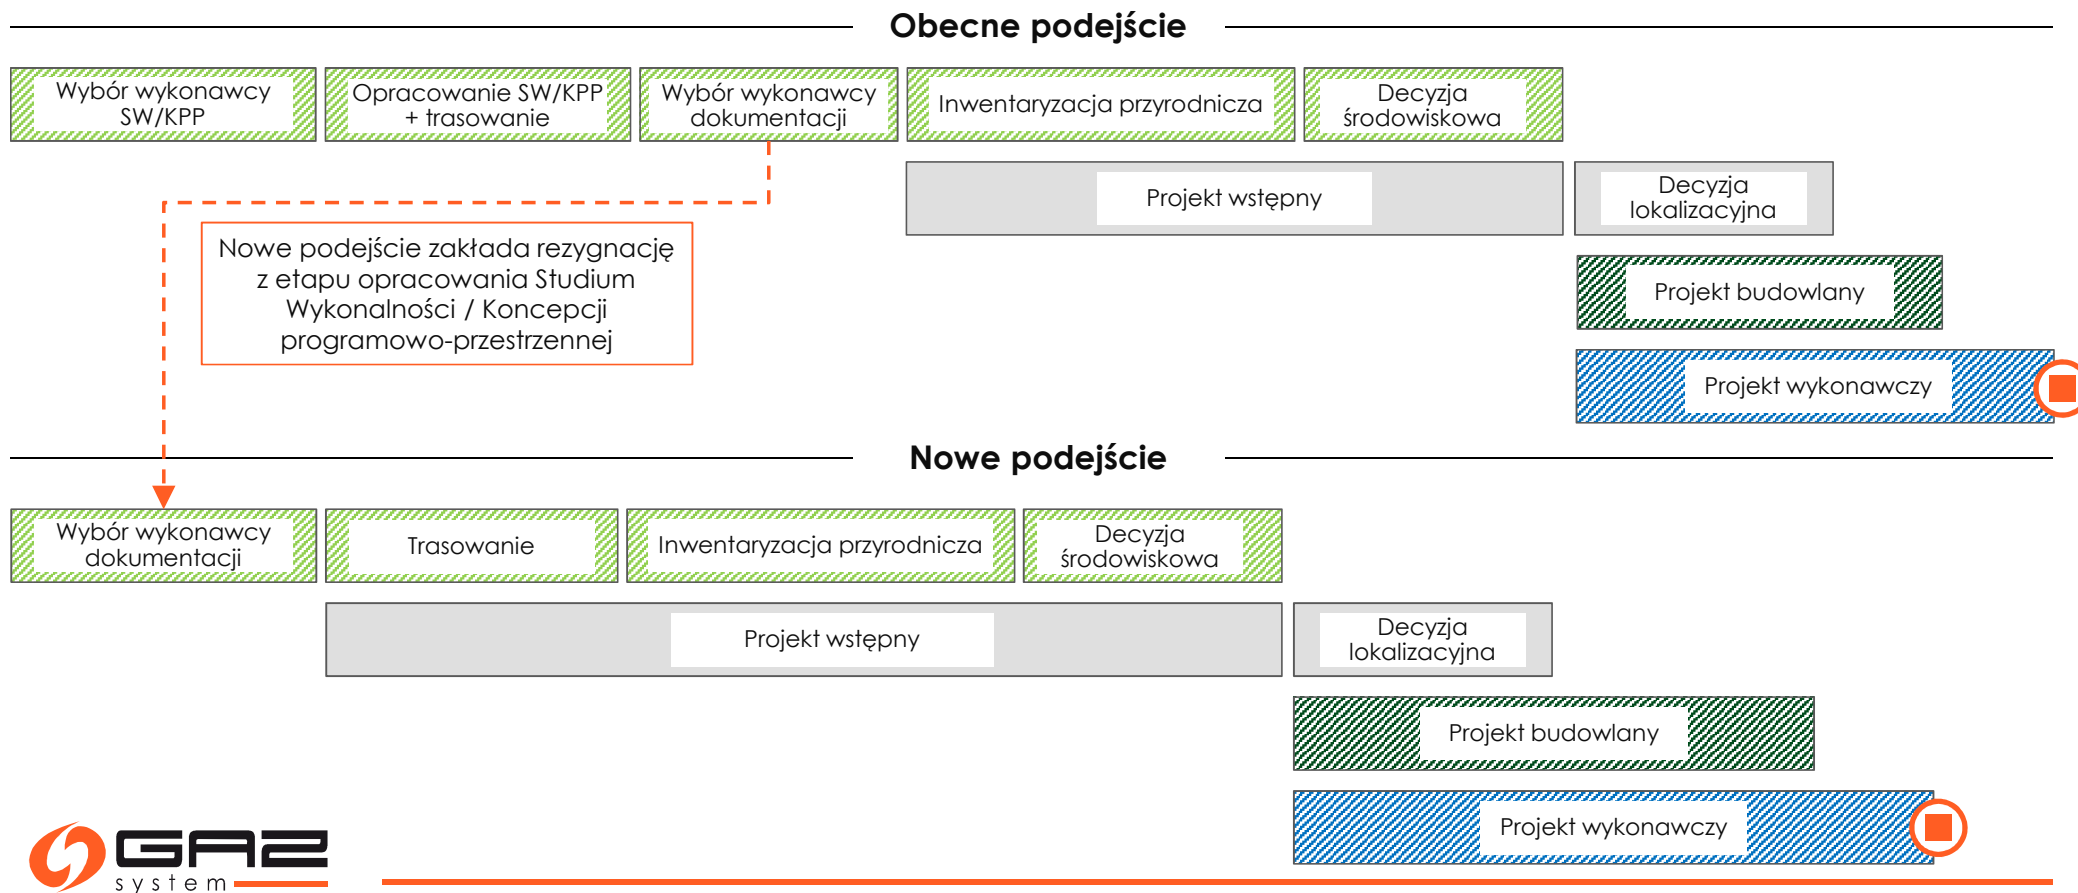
Obecne podejście

Wybór wykonawcy SW/KPP

Opracowanie SW/KPP + trasowanie

Wybór wykonawcy dokumentacji

Inwentaryzacja przyrodnicza

Decyzja środowiskowa

Projekt wstępny

Decyzja lokalizacyjna

Projekt budowlany

Projekt wykonawczy

Nowe podejście zakłada rezygnację z etapu opracowania Studium Wykonalności / Koncepcji programowo-przestrzennej

Nowe podejście

Wybór wykonawcy dokumentacji

Trasowanie

Inwentaryzacja przyrodnicza

Decyzja środowiskowa

Projekt wstępny

Decyzja lokalizacyjna

Projekt budowlany

Projekt wykonawczy

GAZ system